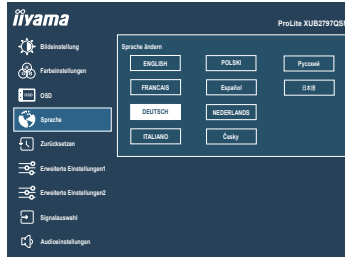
iiyama

ProLite XUB2797QS

Bildeinstellung

Farbeinstellungen

OSD

Sprache

Zurücksetzen

Erweiterte Einstellungen1

Erweiterte Einstellungen2

Signalauswahl

Audioeinstellungen

Sprache ändern

| ENGLISH | POLSKI | Русский |
|---|---|---|
| FRANCAIS | Español | 日本語 |
| DEUTSCH | NEDERLANDS | |
| ITALIANO | Česky | |